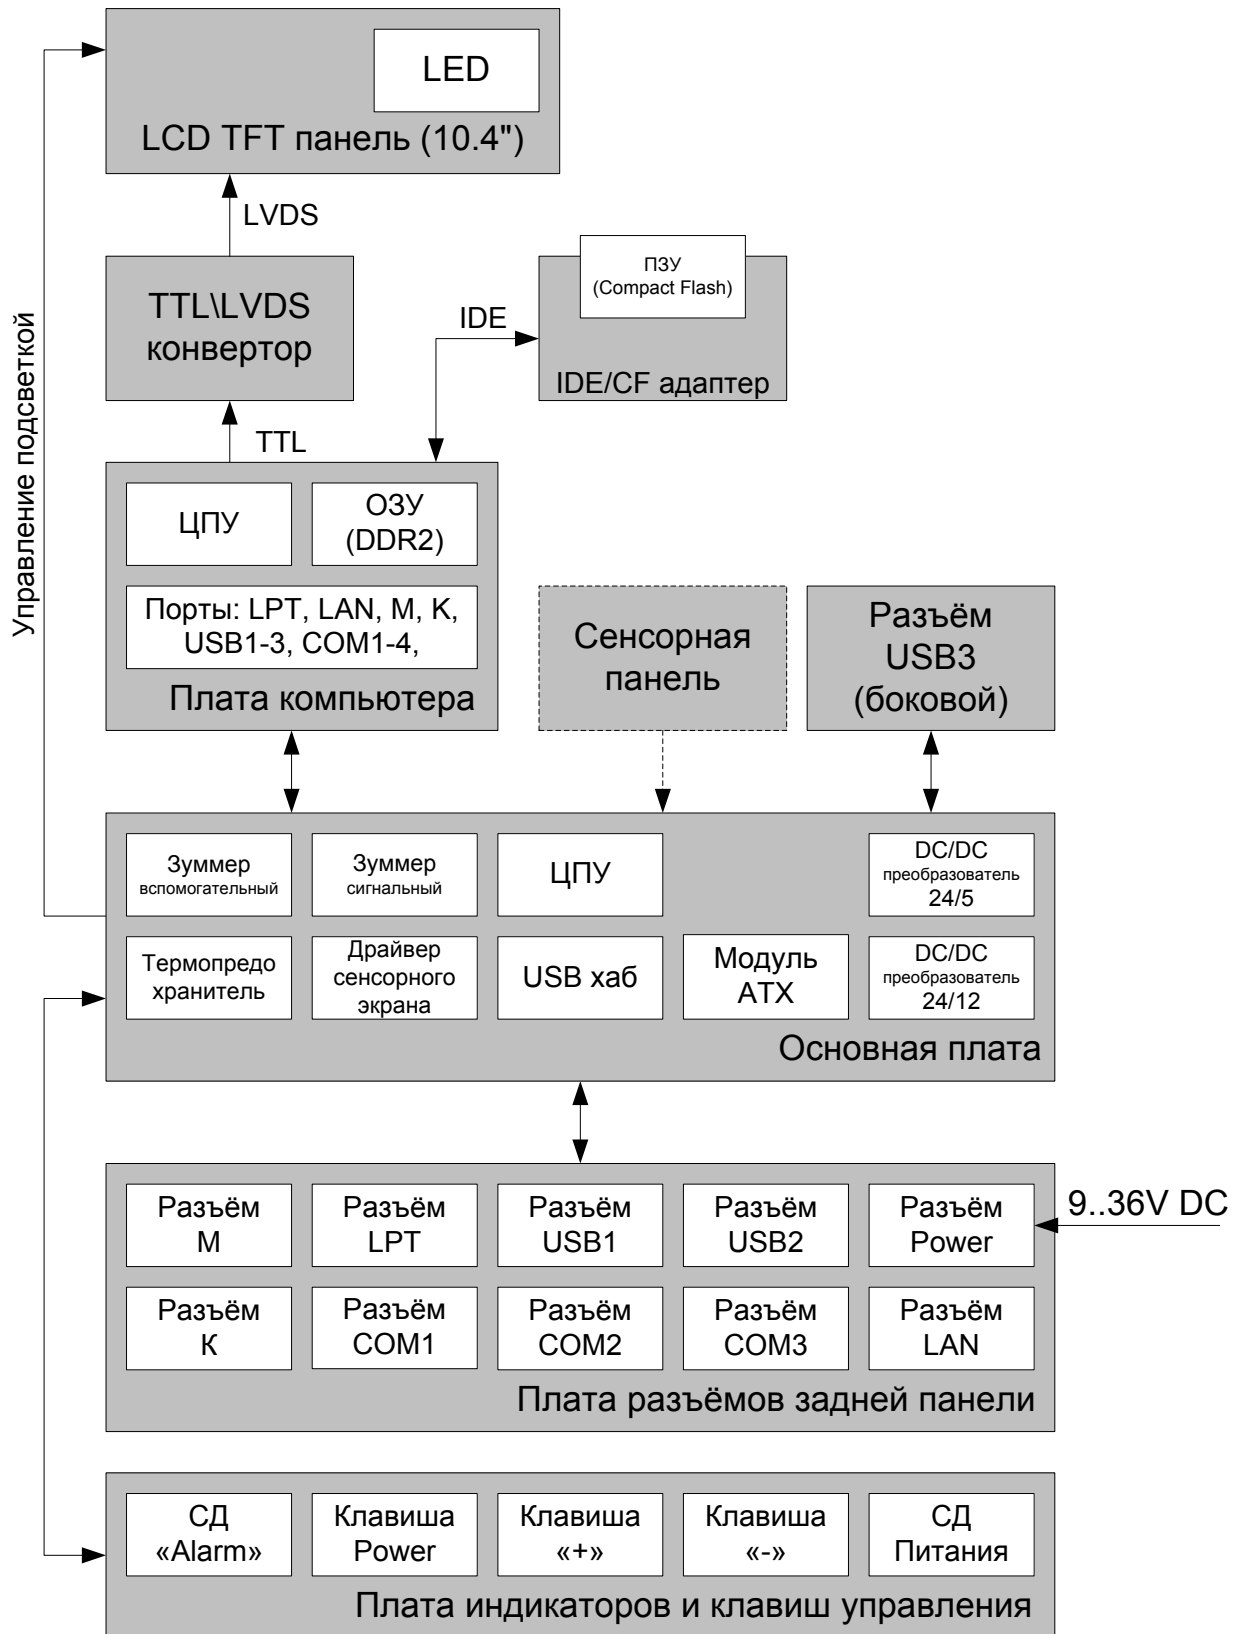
Управление подсветкой

LED
LCD TFT панель (10.4")

LVDS

TTL\LVDS конвертор

ПЗУ (Compact Flash)
IDE
IDE/CF адаптер

TTL

ЦПУ
ОЗУ (DDR2)
Порты: LPT, LAN, M, K, USB1-3, COM1-4,
Плата компьютера

Сенсорная панель

Разъём USB3 (боковой)

Зуммер вспомогательный
Зуммер сигнальный
ЦПУ
DC/DC преобразователь 24/5
Термопредохранитель
Драйвер сенсорного экрана
USB хаб
Модуль ATX
DC/DC преобразователь 24/12
Основная плата

Разъём M
Разъём LPT
Разъём USB1
Разъём USB2
Разъём Power
9..36V DC
Разъём K
Разъём COM1
Разъём COM2
Разъём COM3
Разъём LAN
Плата разъёмов задней панели

СД «Alarm»
Клавиша Power
Клавиша «+»
Клавиша «-»
СД Питания
Плата индикаторов и клавиш управления